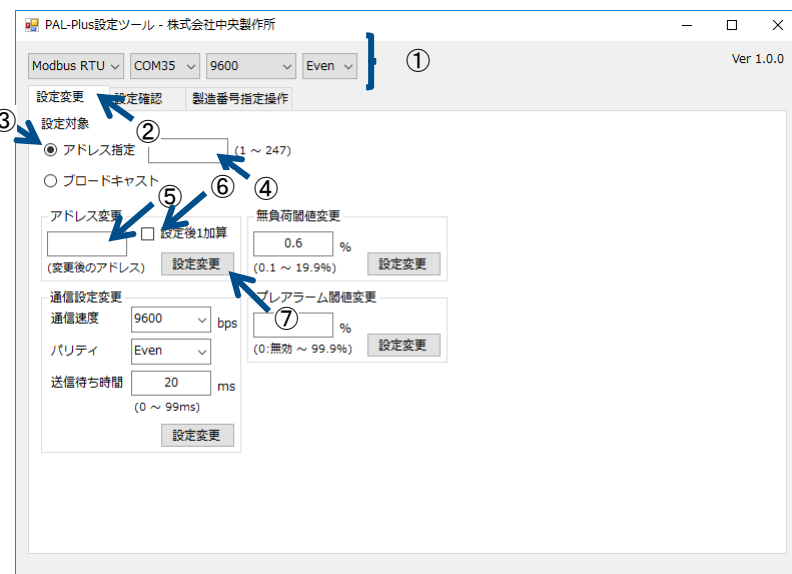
PAL-Plus設定ツール - 株式会社中央製作所

Modbus RTU COM35 9600 Even ①

Ver 1.0.0

設定変更 設定確認 製造番号指定操作

③ 設定対象 ②

アドレス指定 (1 ～ 247)

ブロードキャスト ⑥ ④

⑤

アドレス変更

設定後1加算

(変更後のアドレス) 設定変更

無負荷閾値変更

0.6 %

(0.1 ～ 19.9%) 設定変更

プレアラーム閾値変更 ⑦

%

(0:無効 ～ 99.9%) 設定変更

通信設定変更

通信速度 9600 bps

パリティ Even

送信待ち時間 20 ms

(0 ～ 99ms)

設定変更